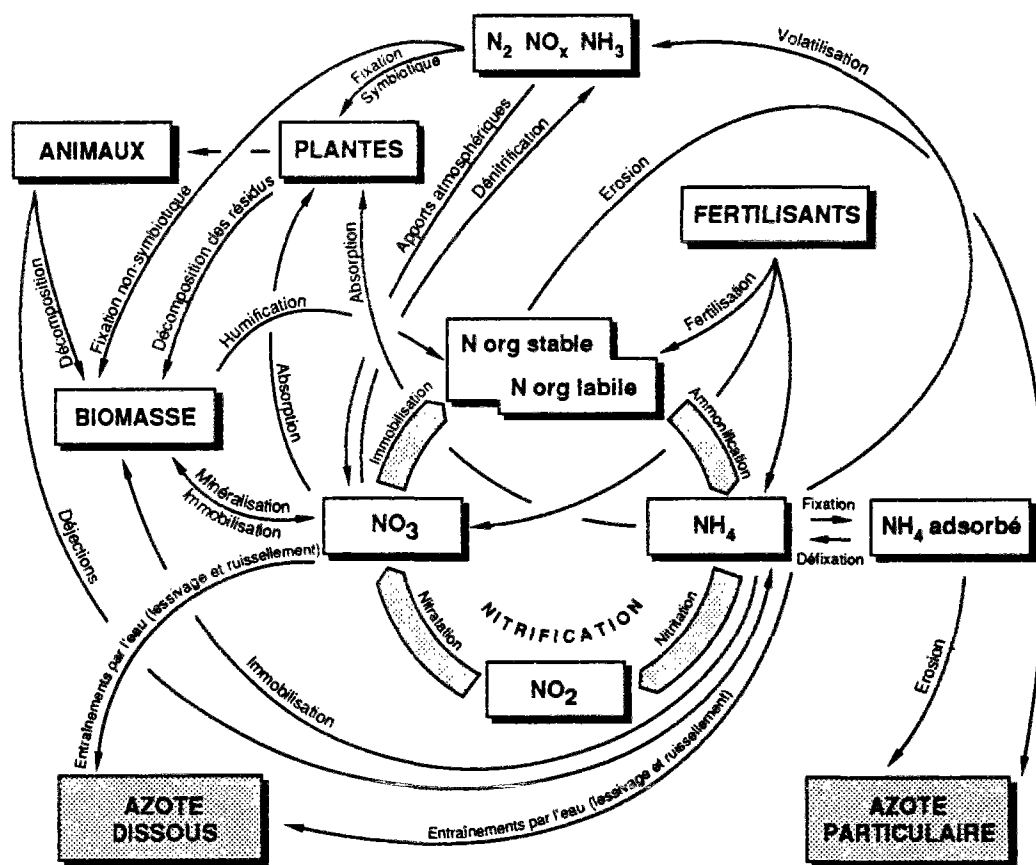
$N_2$ $NO_x$ $NH_3$

Volatilisation

Fixation Symbiotique

ANIMAUX

PLANTES

Apports atmosphériques

Dénitrification

Erosion

FERTILISANTS

Fixation non-symbiotique

Décomposition

Décomposition des résidus

Absorption

Humification

Fertilisation

N org stable

N org labile

BIOMASSE

Absorption

Immobilisation

Ammonification

Minéralisation

Immobilisation

$NO_3$

$NH_4$

Fixation

Défixation

$NH_4$ adsorbé

Déjections

Entrainements par l'eau (lessivage et ruissellement)

Nitratation

NITRIFICATION

Nitritation

$NO_2$

Immobilisation

Entrainements par l'eau (lessivage et ruissellement)

Erosion

AZOTE DISSOUS

Entrainements par l'eau (lessivage et ruissellement)

AZOTE PARTICULAIRE